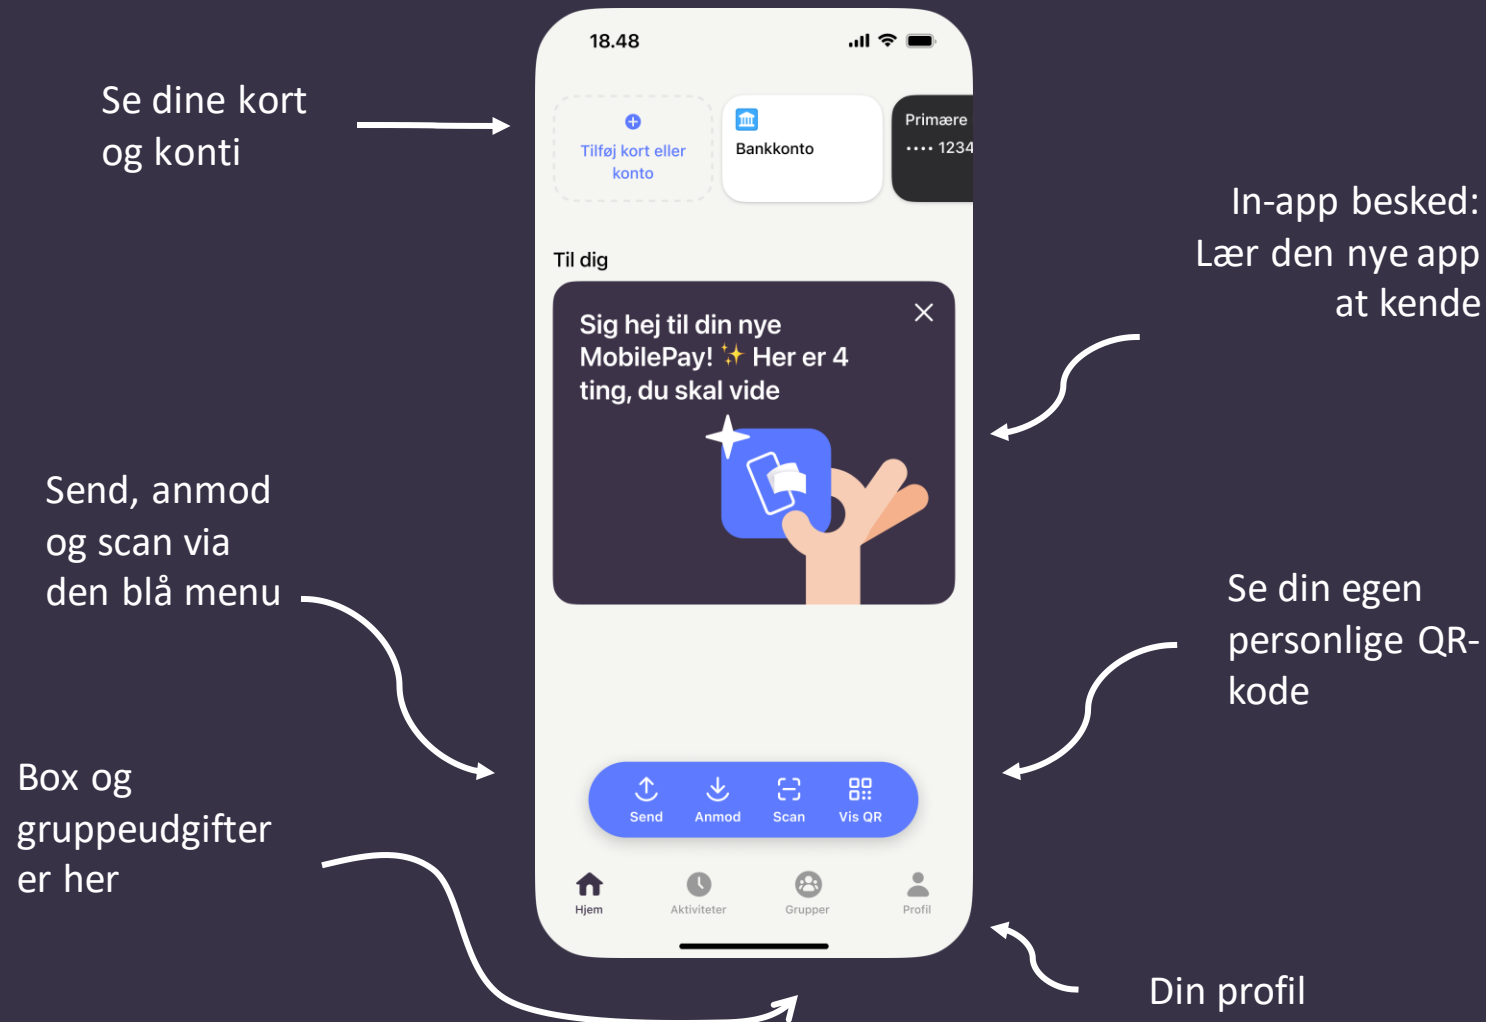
Se dine kort og konti

18.48

Tilføj kort eller konto

Bankkonto

Primære
•••• 1234

In-app besked: Lær den nye app at kende

Til dig

Sig hej til din nye MobilePay! ✨ Her er 4 ting, du skal vide

Send, anmod og scan via den blå menu

Se din egen personlige QR-kode

Send
Anmod
Scan
Vis QR

Box og gruppeudgifter er her

Hjem
Aktiviteter
Grupper
Profil

Din profil